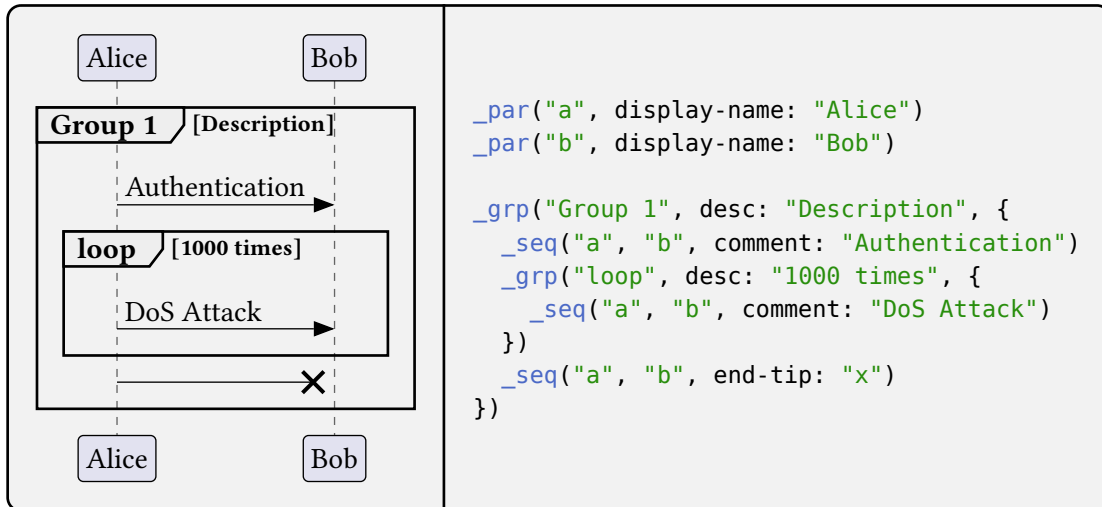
Alice Bob

Group 1 [Description]

Authentication

loop [1000 times]

DoS Attack

Alice Bob

_par("a", display-name: "Alice")
_par("b", display-name: "Bob")

_grp("Group 1", desc: "Description", {
  _seq("a", "b", comment: "Authentication")
  _grp("loop", desc: "1000 times", {
    _seq("a", "b", comment: "DoS Attack")
  })
  _seq("a", "b", end-tip: "x")
})